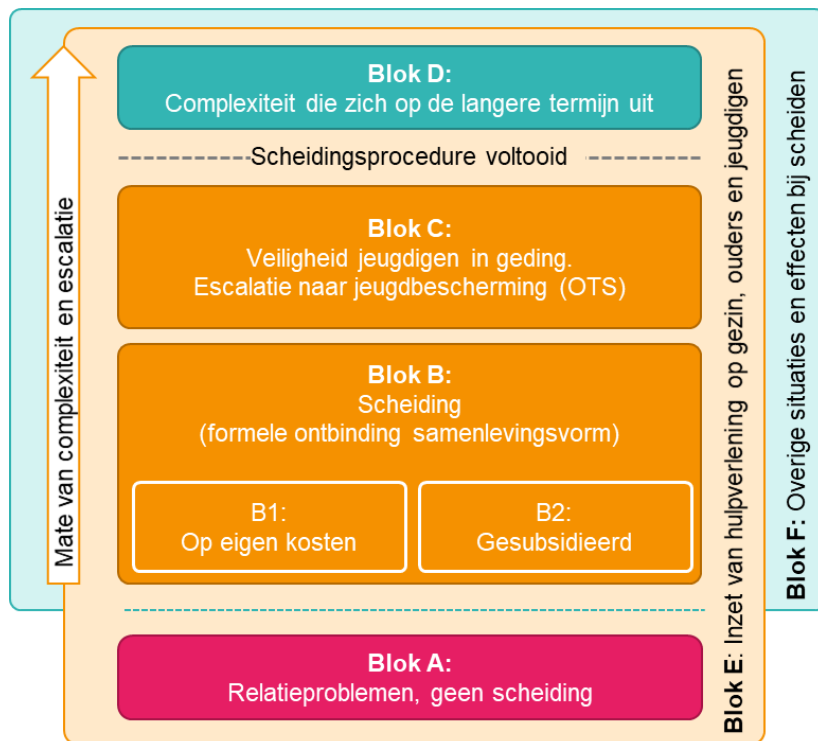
Mate van complexiteit en escalatie

Blok D:
Complexiteit die zich op de langere termijn uit

Scheidingsprocedure voltooid

Blok C:
Veiligheid jeugdigen in geding.
Escalatie naar jeugdbescherming (OTS)

Blok B:
Scheiding
(formele ontbinding samenlevingsvorm)

B1:
Op eigen kosten

B2:
Gesubsidieerd

Blok A:
Relatieproblemen, geen scheiding

Blok E: Inzet van hulpverlening op gezin, ouders en jeugdigen

Blok F: Overige situaties en effecten bij scheiden